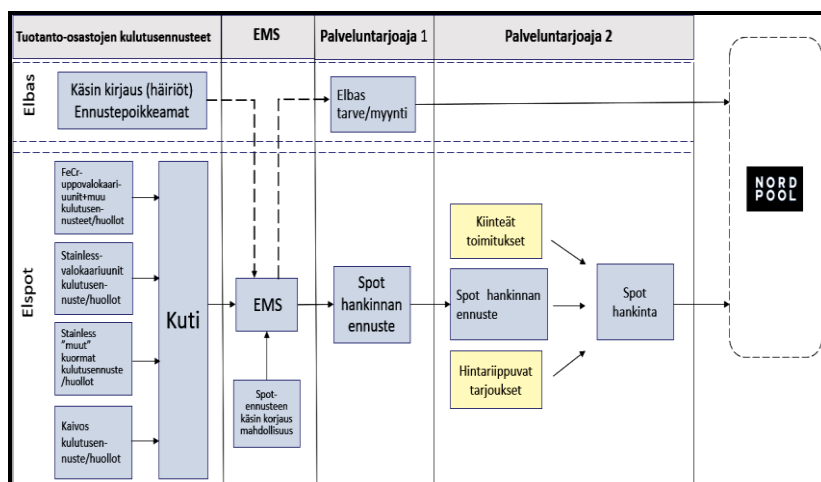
Tuotanto-osastojen kulutusennusteet

EMS

Palveluntarjoaja 1

Palveluntarjoaja 2

Elbas

Käsin kirjaus (häiriöt) Ennustepoikkeamat

Elbas tarve/myynti

Elspot

FeCr-uppovalokaariuunit+muu kulutusennusteet/huollot

Stainless-valokaariuunit kulutusennuste/huollot

Stainless "muut" kuormat kulutusennuste /huollot

Kaivos kulutusennuste/huollot

Kuti

EMS

Spot-ennusteen käsin korjaus mahdollisuus

Spot hankinnan ennuste

Kiinteät toimitukset

Spot hankinnan ennuste

Hintariippuvat tarjoukset

Spot hankinta

NORD POOL